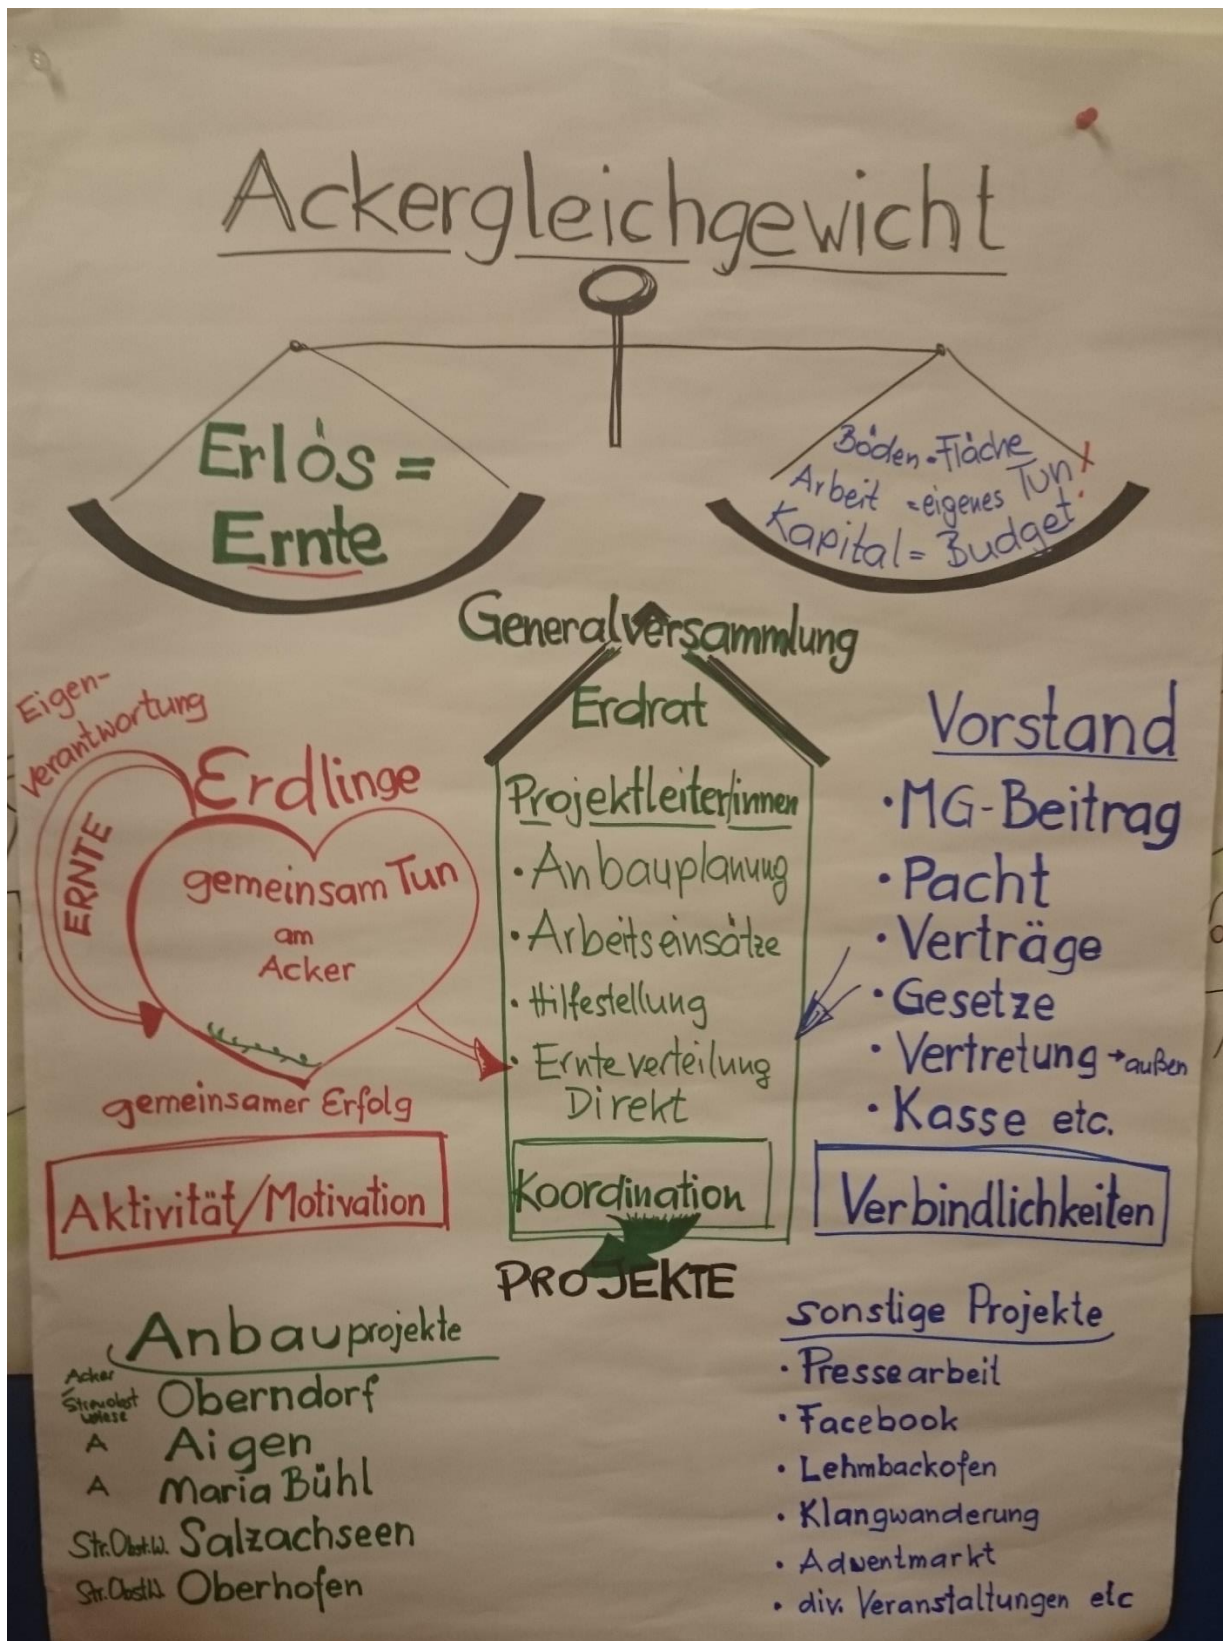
Ackergleichgewicht

Erlös = Ernte

Böden - Fläche
Arbeit = eigenes Tun!
Kapital = Budget!

Generalversammlung

Erdrat

Eigenverantwortung

Erdlinge

ERNTE

gemeinsam Tun am Acker

gemeinsamer Erfolg

Aktivität/Motivation

Projektleiter/innen
· Anbauplanung
· Arbeitseinsätze
· Hilfestellung
· Ernteverteilung Direkt

Koordination

Vorstand
· MG-Beitrag
· Pacht
· Verträge
· Gesetze
· Vertretung → außen
· Kasse etc.

Verbindlichkeiten

PROJEKTE

Anbauprojekte
Acker Streuobstwiese Oberndorf
A Aigen
A Maria Bühl
Str.Obst.W. Salzachseen
Str.Obst.W. Oberhofen

sonstige Projekte
· Pressearbeit
· Facebook
· Lehmbackofen
· Klangwanderung
· Adventmarkt
· div. Veranstaltungen etc